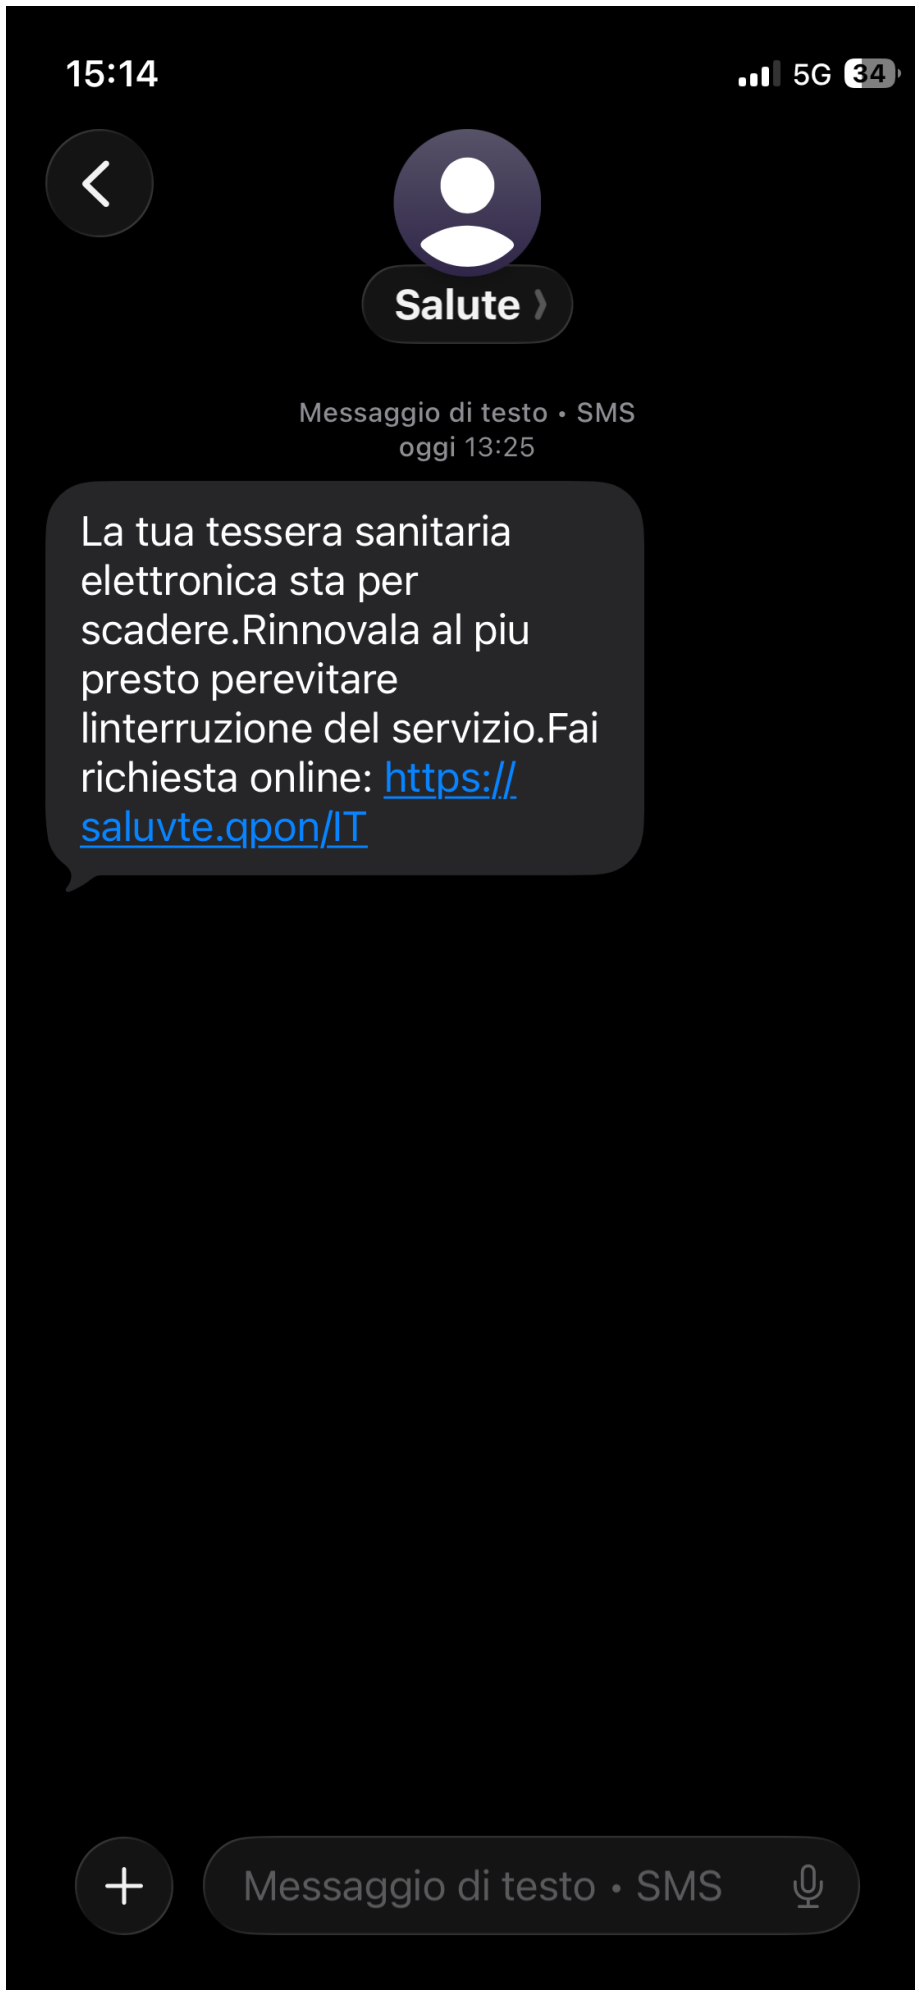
15:14

5G 34

Salute

Messaggio di testo • SMS
oggi 13:25

La tua tessera sanitaria elettronica sta per scadere.Rinnovala al piu presto perevitare linterruzione del servizio.Fai richiesta online: https://saluvte.qpon/IT

Messaggio di testo • SMS